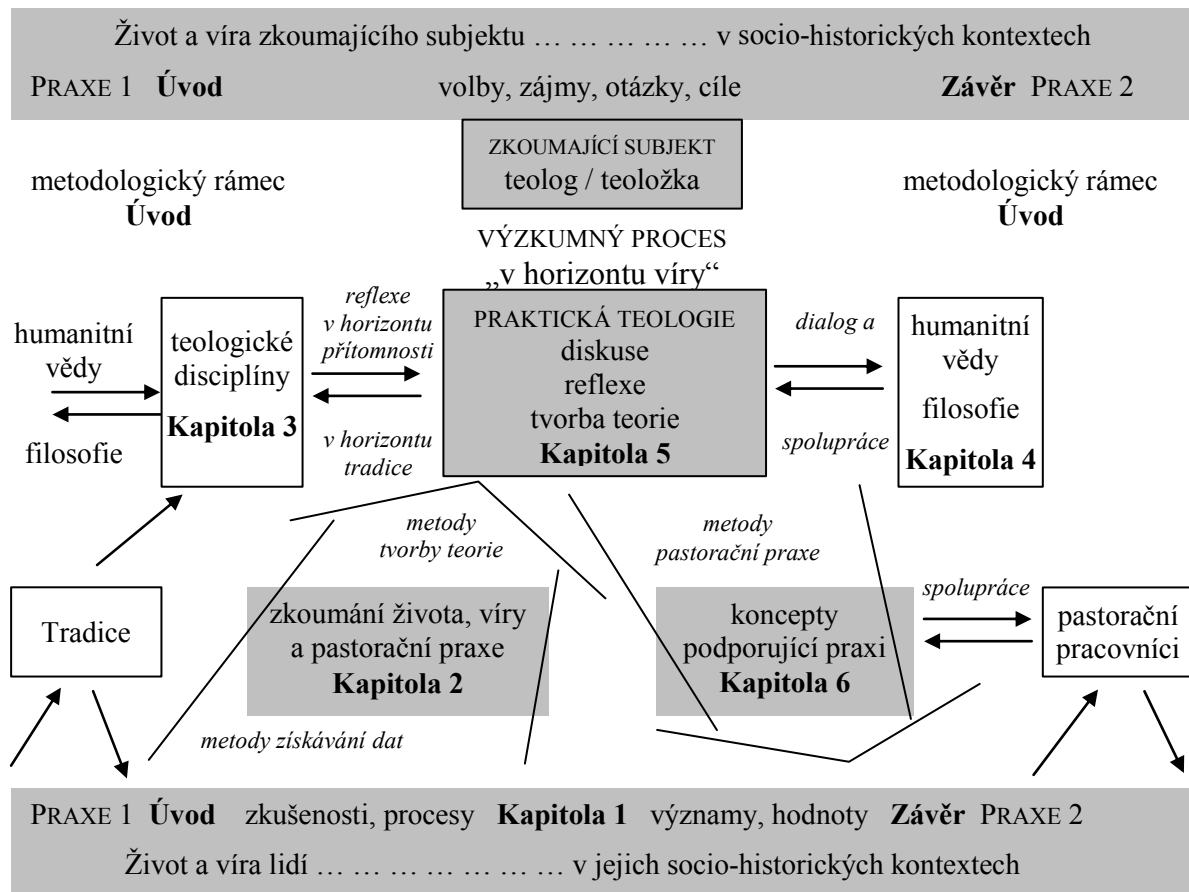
Život a víra zkoumajícího subjektu … … … … … v socio-historických kontextech

PRAXE 1 **Úvod** volby, zájmy, otázky, cíle **Závěr** PRAXE 2

ZKOUMAJÍCÍ SUBJEKT
teolog / teoložka

metodologický rámec
**Úvod**

metodologický rámec
**Úvod**

VÝZKUMNÝ PROCES
„v horizontu víry“

humanitní vědy

filosofie

teologické disciplíny
**Kapitola 3**

*reflexe v horizontu přítomnosti*

*v horizontu tradice*

PRAKTICKÁ TEOLOGIE
diskuse
reflexe
tvorba teorie
**Kapitola 5**

*dialog a*

*spolupráce*

humanitní vědy
filosofie
**Kapitola 4**

*metody tvorby teorie*

*metody pastorační praxe*

Tradice

zkoumání života, víry a pastorační praxe
**Kapitola 2**

koncepty podporující praxi
**Kapitola 6**

*spolupráce*

pastorační pracovníci

*metody získávání dat*

PRAXE 1 **Úvod** zkušenosti, procesy **Kapitola 1** významy, hodnoty **Závěr** PRAXE 2

Život a víra lidí … … … … … … v jejich socio-historických kontextech